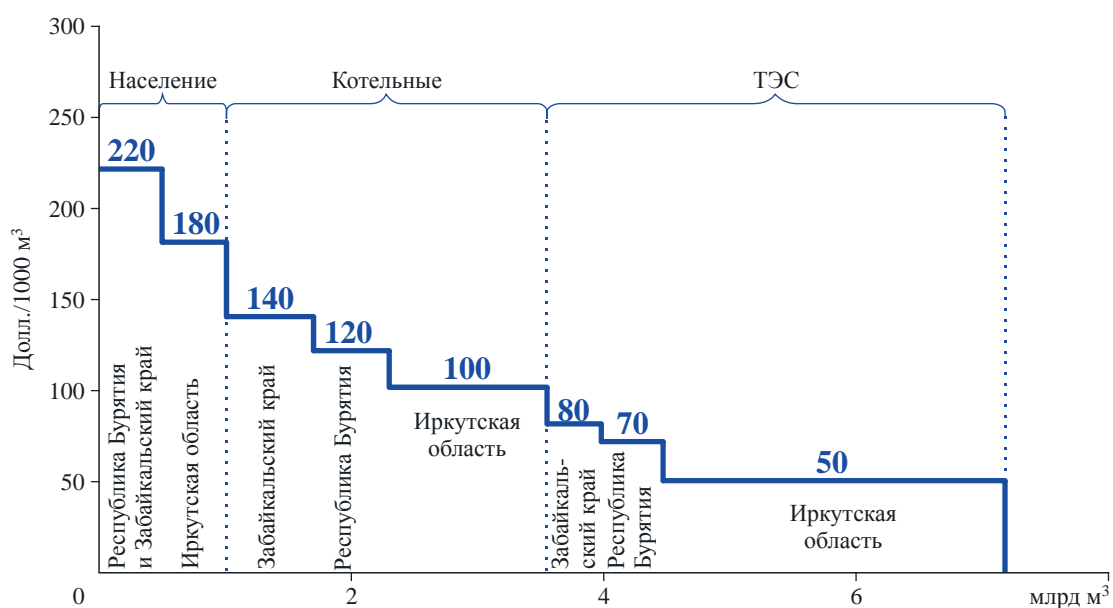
300
250
200
150
100
50
0
Долл./1000 м$^3$

Население
Котельные
ТЭС

220
180
140
120
100
80
70
50

Республика Бурятия и Забайкальский край
Иркутская область
Забайкальский край
Республика Бурятия
Иркутская область
Забайкальский край
Республика Бурятия
Иркутская область

2
4
6
млрд м$^3$